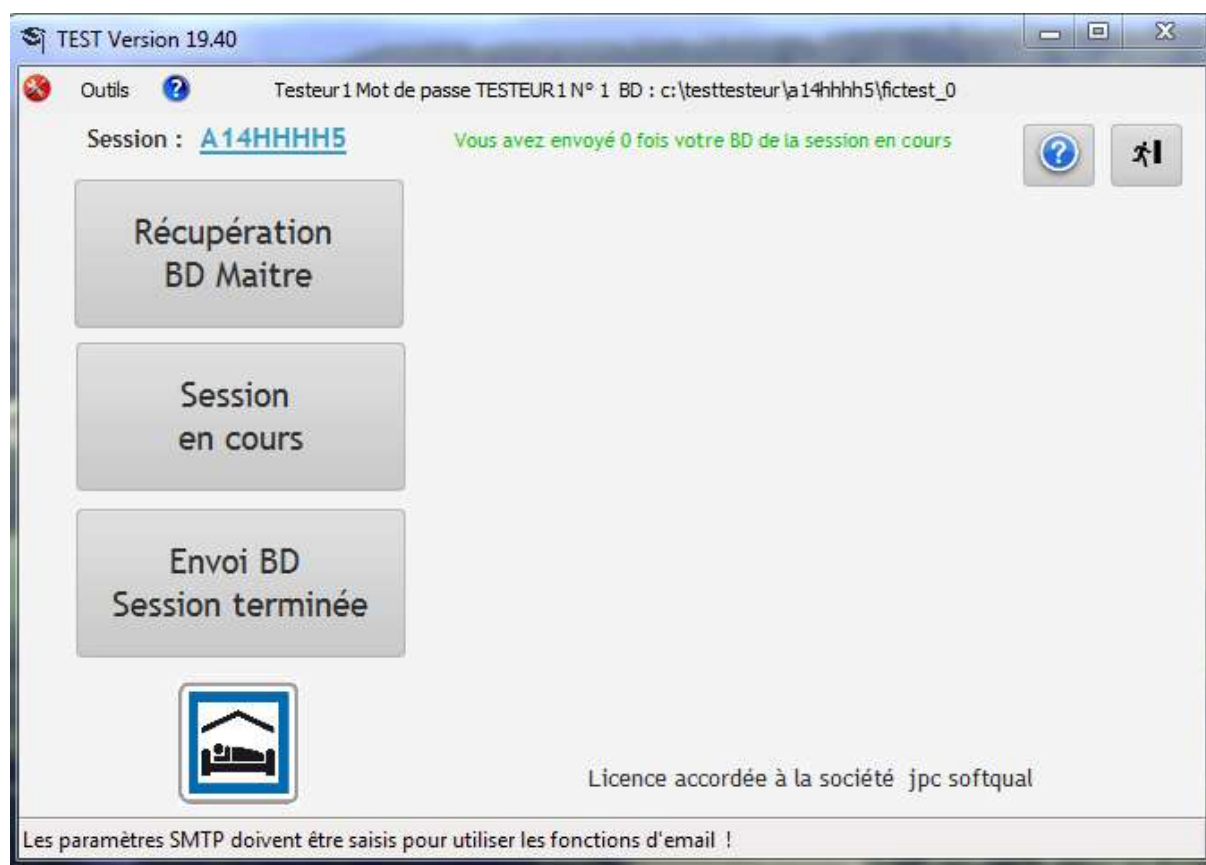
TEST Version 19.40

Outils

Testeur 1 Mot de passe TESTEUR 1 N° 1 BD : c:\testtesteur\a14hhhh5\fictest_0

Session : A14HHHH5

Vous avez envoyé 0 fois votre BD de la session en cours

Récupération BD Maitre

Session en cours

Envoi BD Session terminée

Licence accordée à la société jpc softqual

Les paramètres SMTP doivent être saisis pour utiliser les fonctions d'email !